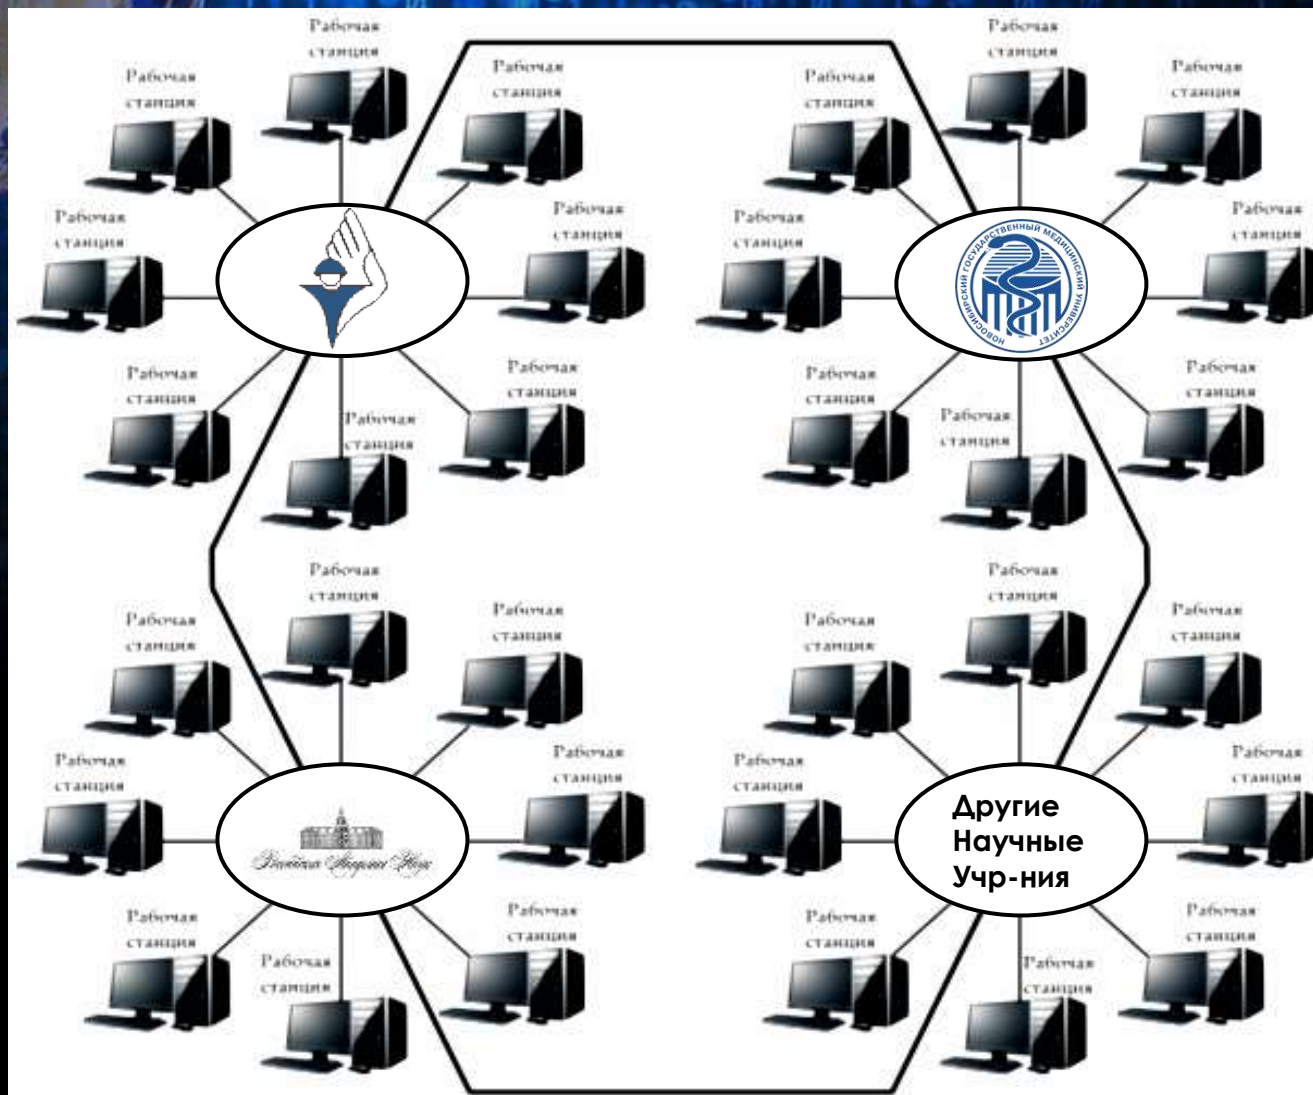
Рабочая станция

Рабочая станция

Рабочая станция

Рабочая станция

Рабочая станция

Рабочая станция

Рабочая станция

Рабочая станция

Рабочая станция

Рабочая станция

Рабочая станция

Рабочая станция

Рабочая станция

Рабочая станция

Рабочая станция

Рабочая станция

НОВОСИБИРСКИЙ ГОСУДАРСТВЕННЫЙ МЕДИЦИНСКИЙ УНИВЕРСИТЕТ

Рабочая станция

Рабочая станция

Рабочая станция

Рабочая станция

Рабочая станция

Рабочая станция

Рабочая станция

Рабочая станция

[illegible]

Рабочая станция

Рабочая станция

Рабочая станция

Рабочая станция

Рабочая станция

Рабочая станция

Рабочая станция

Рабочая станция

Другие Научные Учр-ния